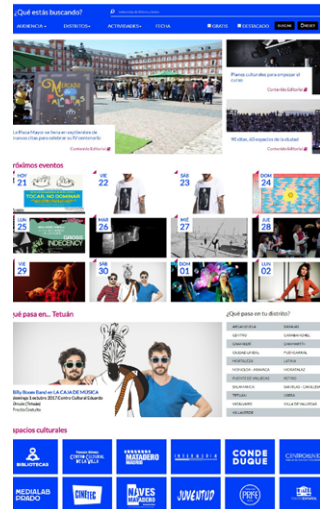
¿Qué estás buscando?

AUDIENCIA ▾ DISTRITOS ▾ ACTIVIDADES ▾ FECHA GRATIS DESTACADO BUSCAR RESET

La Plaza Mayor se llena en septiembre de nuevos citas para celebrar su IV centenario

Contenido Editorial

Planes culturales para empezar el curso

Contenido Editorial

Noches, 60 espacios de tradición

Contenido Editorial

róximos eventos

VIE 21

VIE 22

SÁB 23

DOM 24

DOM 25

MAR 26

MIÉ 27

JUE 28

VIE 29

SÁB 30

DOM 01

LUN 02

ué pasa en... Tetuán

Billy Boom Band en LA CAJA DE MÚSICA

¿Qué pasa en tu distrito?

| ARGANZUELA | BARAJAS |
|---|---|
| CARABANCHEL | CENTRO |
| CHAMARTÍN | CHAMBERÍ |
| CIUDAD LINEAL | FUENCARRAL |
| HORTALEZA | LATINA |
| MONCLOA - ARAVACA | MORATALAZ |
| PUENTE DE VALLECAS | RETIRO |
| SALAMANCA | SAN BLAS - CANILLEJAS |
| TETUÁN | USERA |
| VICÁLVARO | VILLA DE VALLECAS |
| VILLAVERDE | |

spacios culturales

BIBLIOTECAS

CENTRO CULTURAL DE LA VILLA

MATADERO MADRID

CONDE DUQUE

CENTROCENTRO

MEDIALAB PRADO

CINETECA

NAVES MATADERO

JUVENTUD